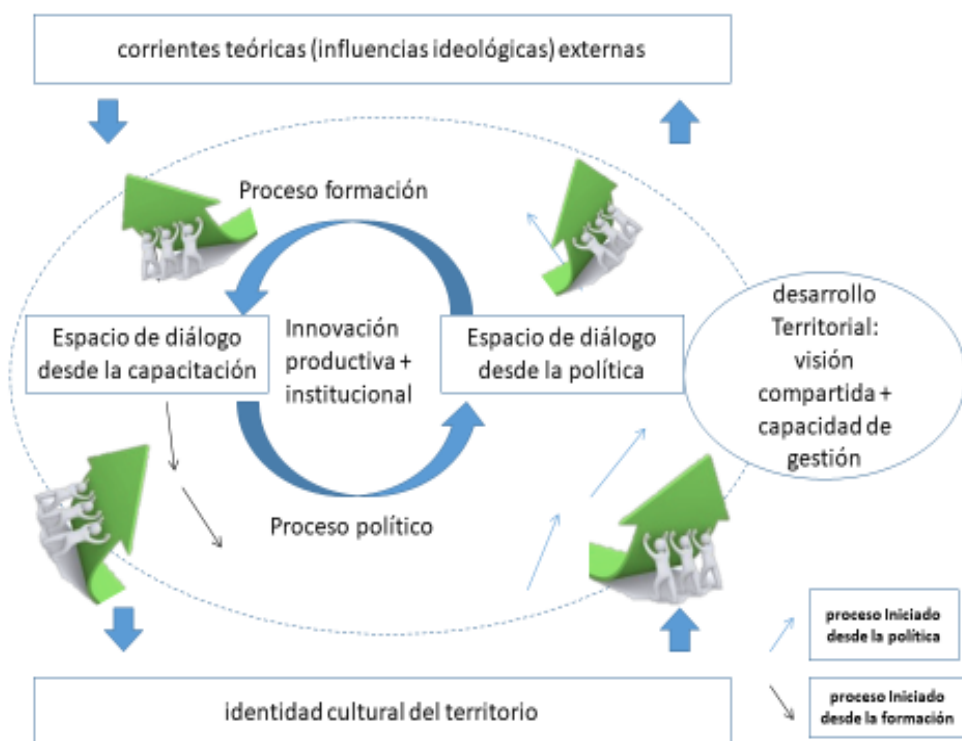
corrientes teóricas (influencias ideológicas) externas

Proceso formación

Espacio de diálogo desde la capacitación

Innovación productiva + institucional

Espacio de diálogo desde la política

desarrollo Territorial: visión compartida + capacidad de gestión

Proceso político

proceso Iniciado desde la política

proceso Iniciado desde la formación

identidad cultural del territorio